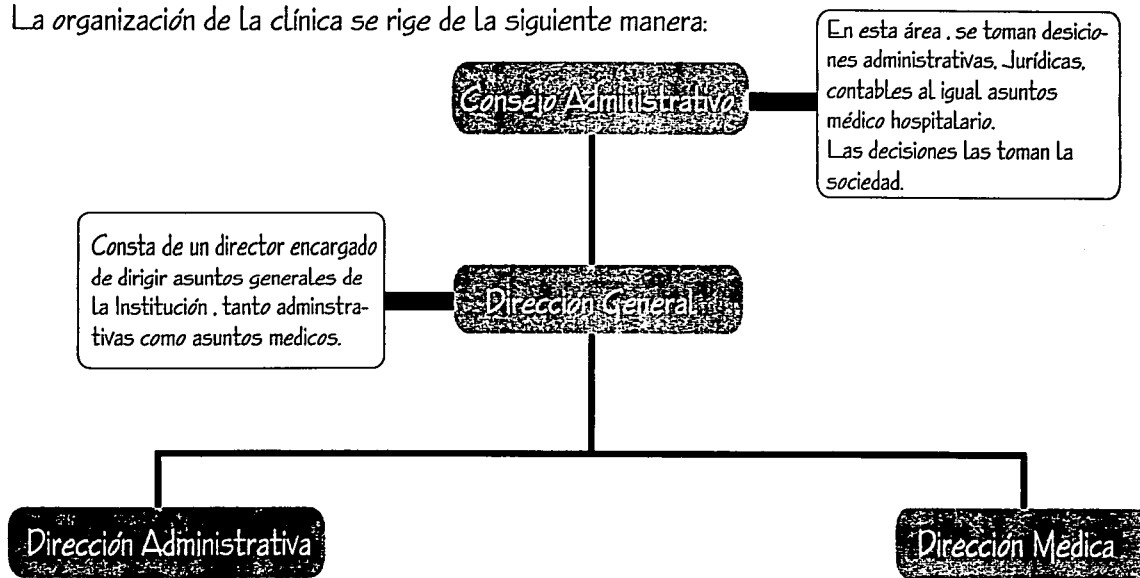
La organización de la clínica se rige de la siguiente manera:

En esta área . se toman desiciones administrativas. Jurídicas, contables al igual asuntos médico hospitalario.
Las decisiones las toman la sociedad.

Consejo Administrativo

Consta de un director encargado de dirigir asuntos generales de la Institución . tanto adminstrativas como asuntos medicos.

Dirección General

Dirección Administrativa

Dirección Médica